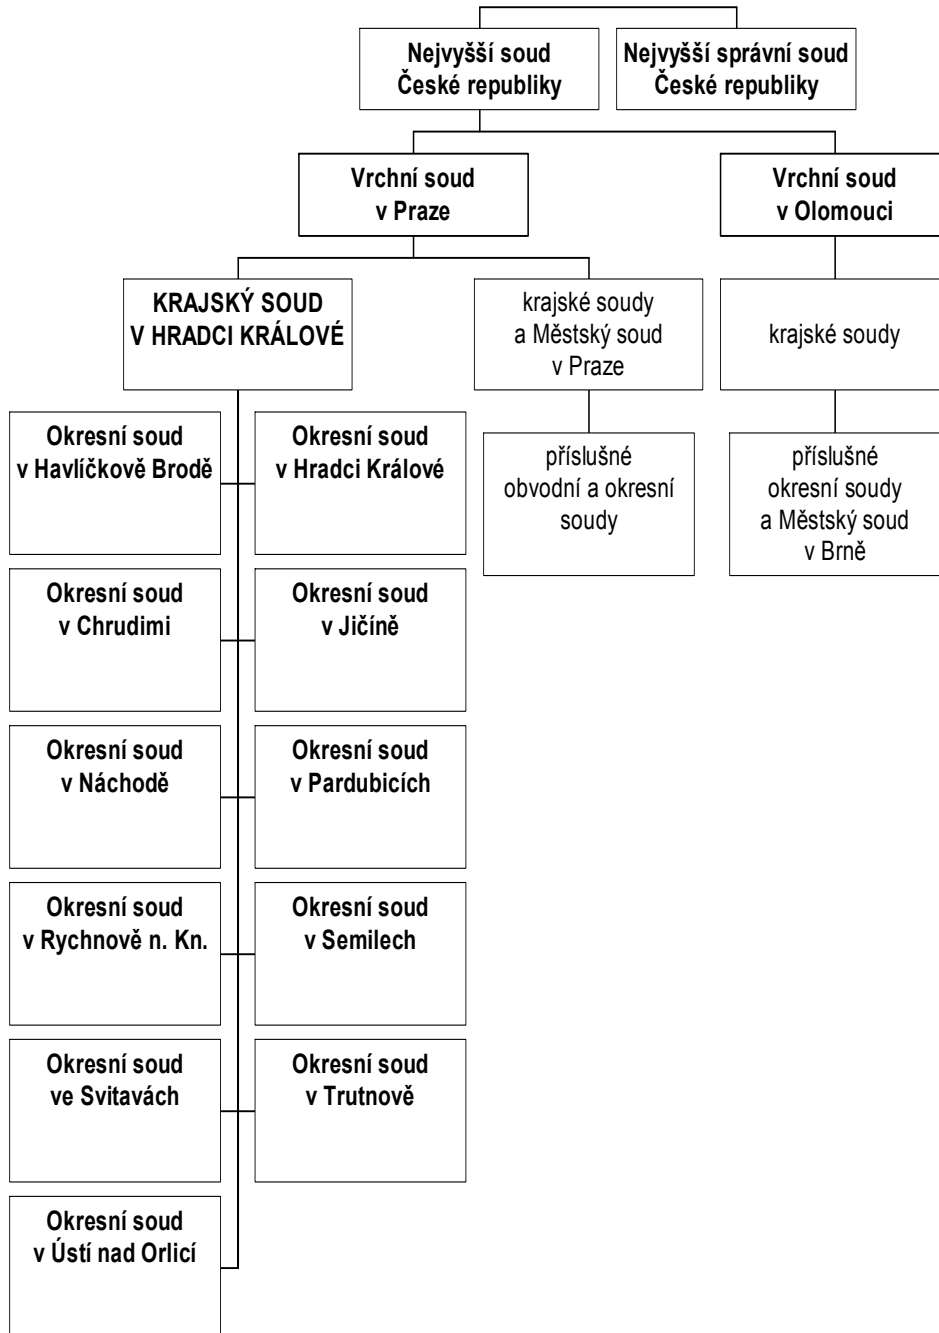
Nejvyšší soud České republiky

Nejvyšší správní soud České republiky

Vrchní soud v Praze

Vrchní soud v Olomouci

KRAJSKÝ SOUD V HRADCI KRÁLOVÉ

krajské soudy a Městský soud v Praze

krajské soudy

příslušné obvodní a okresní soudy

příslušné okresní soudy a Městský soud v Brně

Okresní soud v Havlíčkově Brodě

Okresní soud v Hradci Králové

Okresní soud v Chrudimi

Okresní soud v Jičíně

Okresní soud v Náchodě

Okresní soud v Pardubicích

Okresní soud v Rychnově n. Kn.

Okresní soud v Semilech

Okresní soud ve Svitavách

Okresní soud v Trutnově

Okresní soud v Ústí nad Orlicí